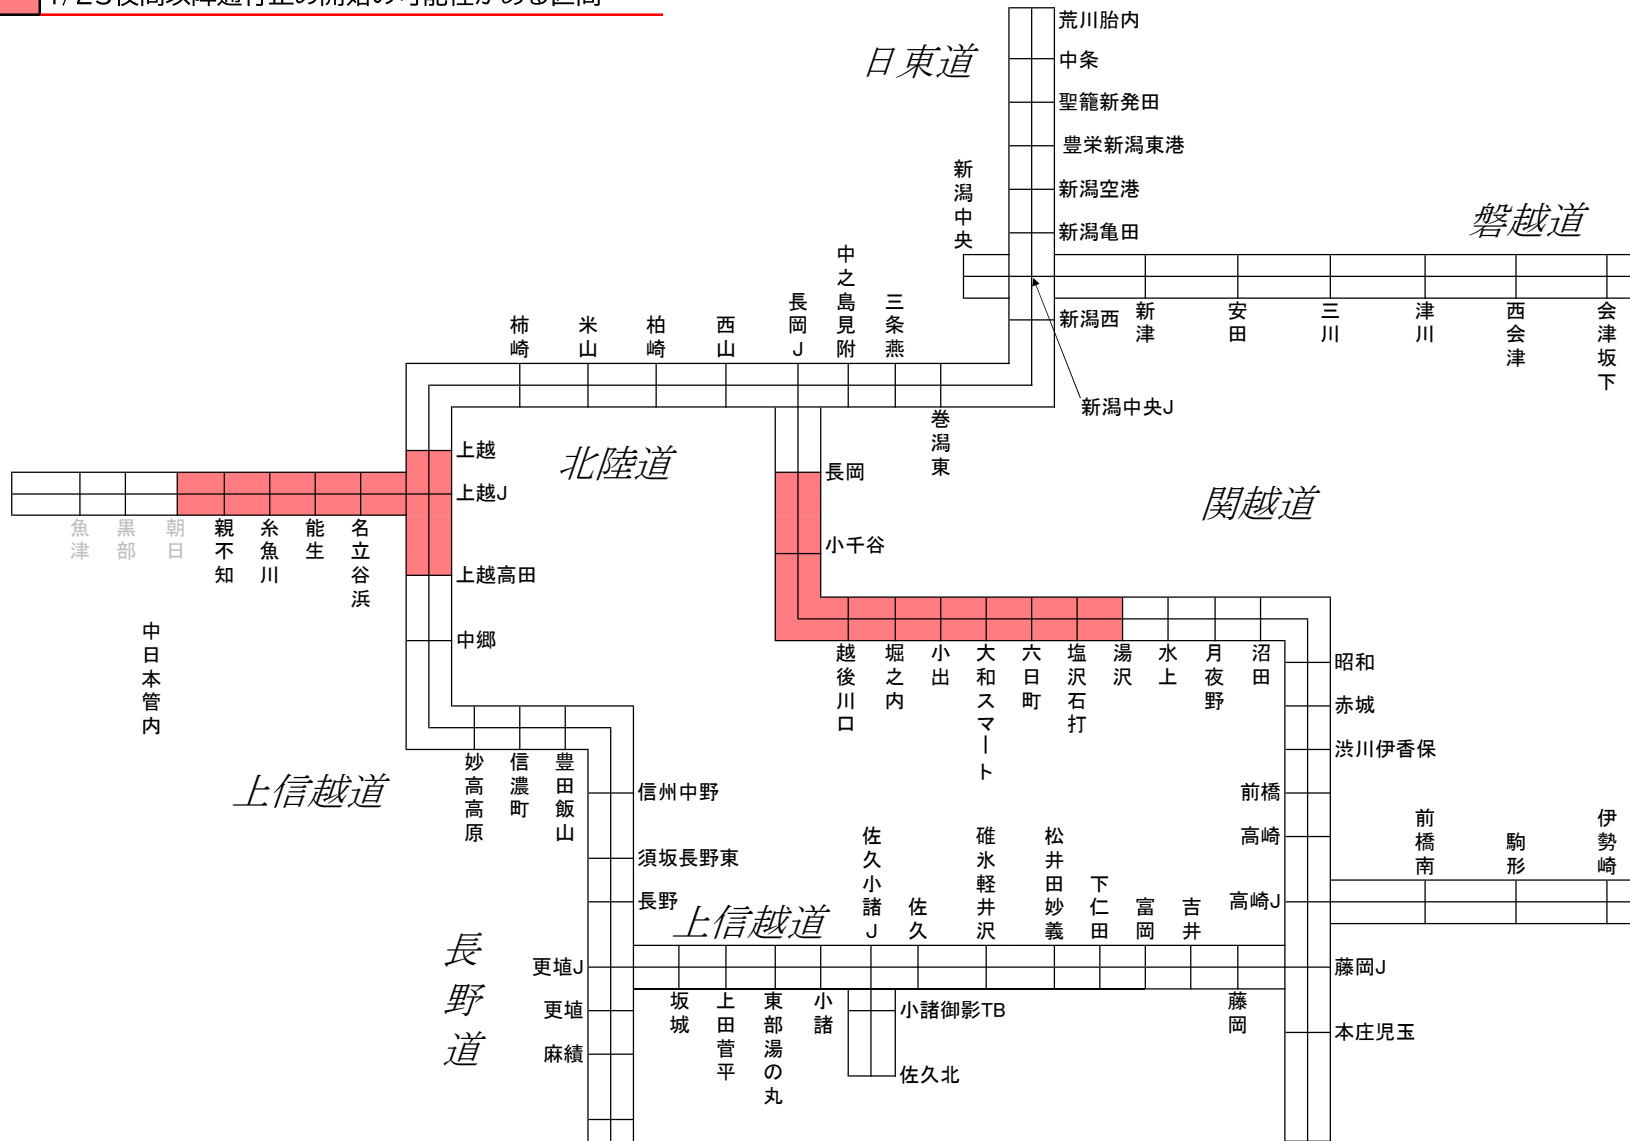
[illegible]

日東道

荒川胎内
中条
聖籠新発田
豊栄新潟東港
新潟空港
新潟亀田
新潟中央
新潟西
新潟中央J

磐越道

新津
安田
三川
津川
西会津
会津坂下

柿崎
米山
柏崎
西山
長岡J
中之島見附
三条燕
巻潟東

北陸道

上越
上越J
上越高田
中郷

魚津
黒部
朝日
親不知
糸魚川
能生
名立谷浜

中日本管内

長岡
小千谷

関越道

越後川口
堀之内
小出
大和スマート
六日町
塩沢石打
湯沢
水上
月夜野
沼田

昭和
赤城
渋川伊香保
前橋
高崎
高崎J

前橋南
駒形
伊勢崎

上信越道

妙高高原
信濃町
豊田飯山
信州中野
須坂長野東
長野

上信越道

佐久小諸J
佐久
碓氷軽井沢
松井田妙義
下仁田
富岡
吉井

長野道

更埴J
更埴
麻績

坂城
上田菅平
東部湯の丸
小諸
小諸御影TB
佐久北

藤岡
藤岡J
本庄児玉